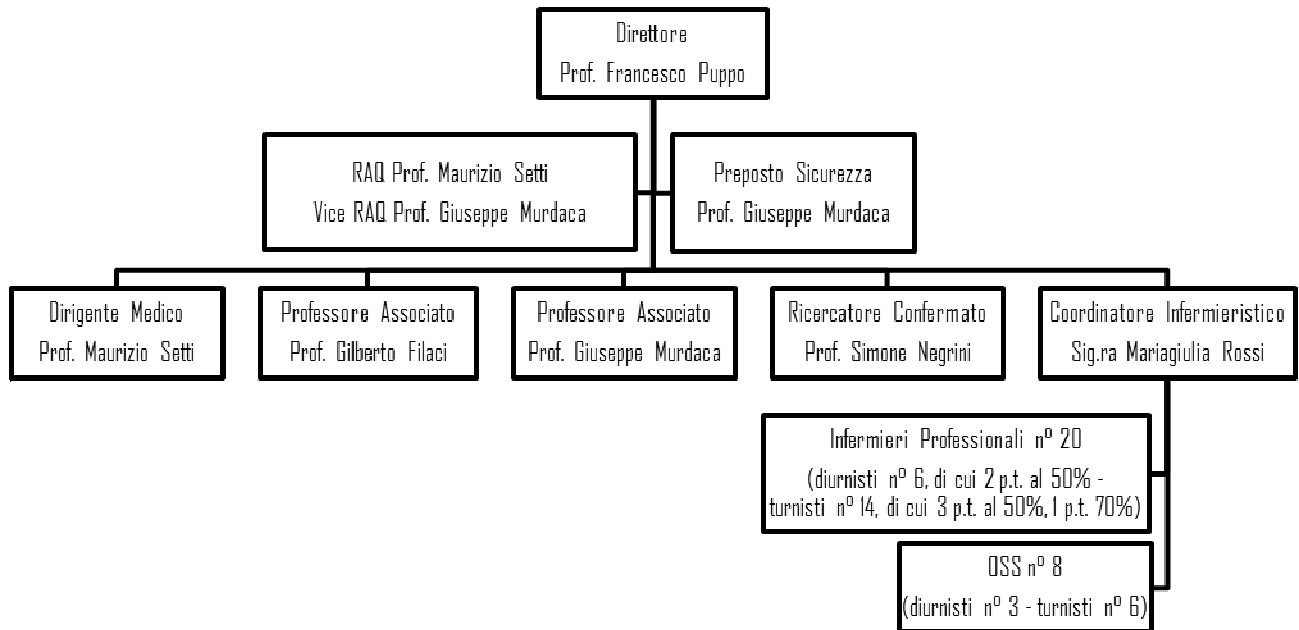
Direttore
Prof. Francesco Puppo

RAQ Prof. Maurizio Setti
Vice RAQ Prof. Giuseppe Murdaca

Preposto Sicurezza
Prof. Giuseppe Murdaca

Dirigente Medico
Prof. Maurizio Setti

Professore Associato
Prof. Gilberto Filaci

Professore Associato
Prof. Giuseppe Murdaca

Ricercatore Confermato
Prof. Simone Negrini

Coordinatore Infermieristico
Sig.ra Mariagiulia Rossi

Infermieri Professionali n° 20
(diurnisti n° 6, di cui 2 p.t. al 50% - turnisti n° 14, di cui 3 p.t. al 50%, 1 p.t. 70%)

OSS n° 8
(diurnisti n° 3 - turnisti n° 6)